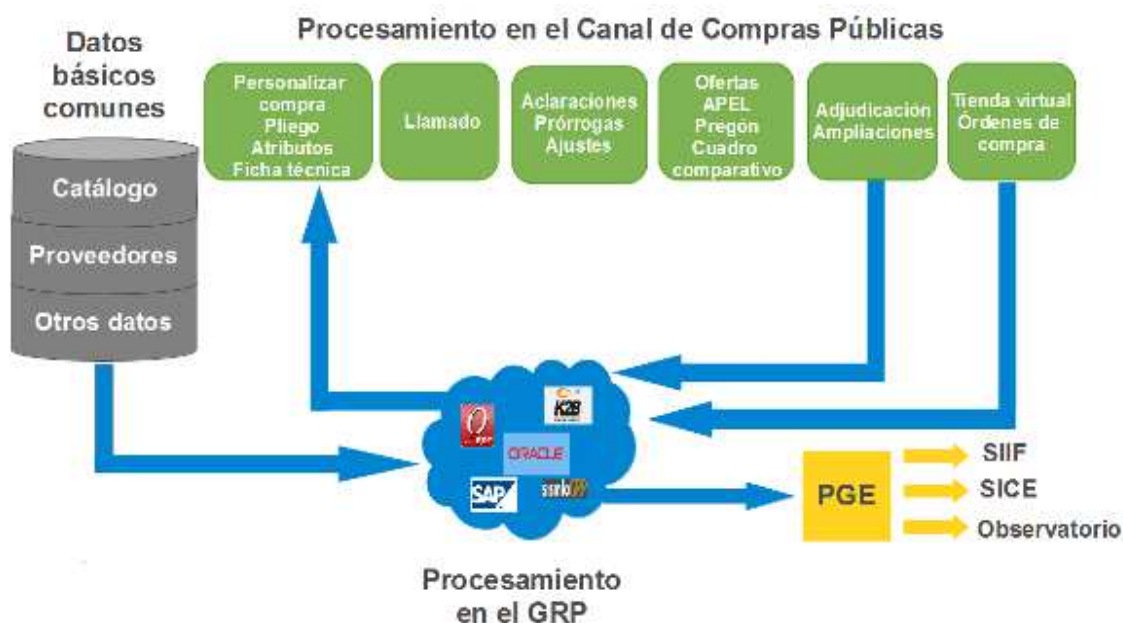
Procesamiento en el Canal de Compras Públicas

Datos básicos comunes

Catálogo

Proveedores

Otros datos

Personalizar compra Pliego Atributos Ficha técnica

Llamado

Aclaraciones Prórrogas Ajustes

Ofertas APEL Pregón Cuadro comparativo

Adjudicación Ampliaciones

Tienda virtual Órdenes de compra

K2B

ORACLE

SAP

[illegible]

PGE

SIIF

SICE

Observatorio

Procesamiento en el GRP